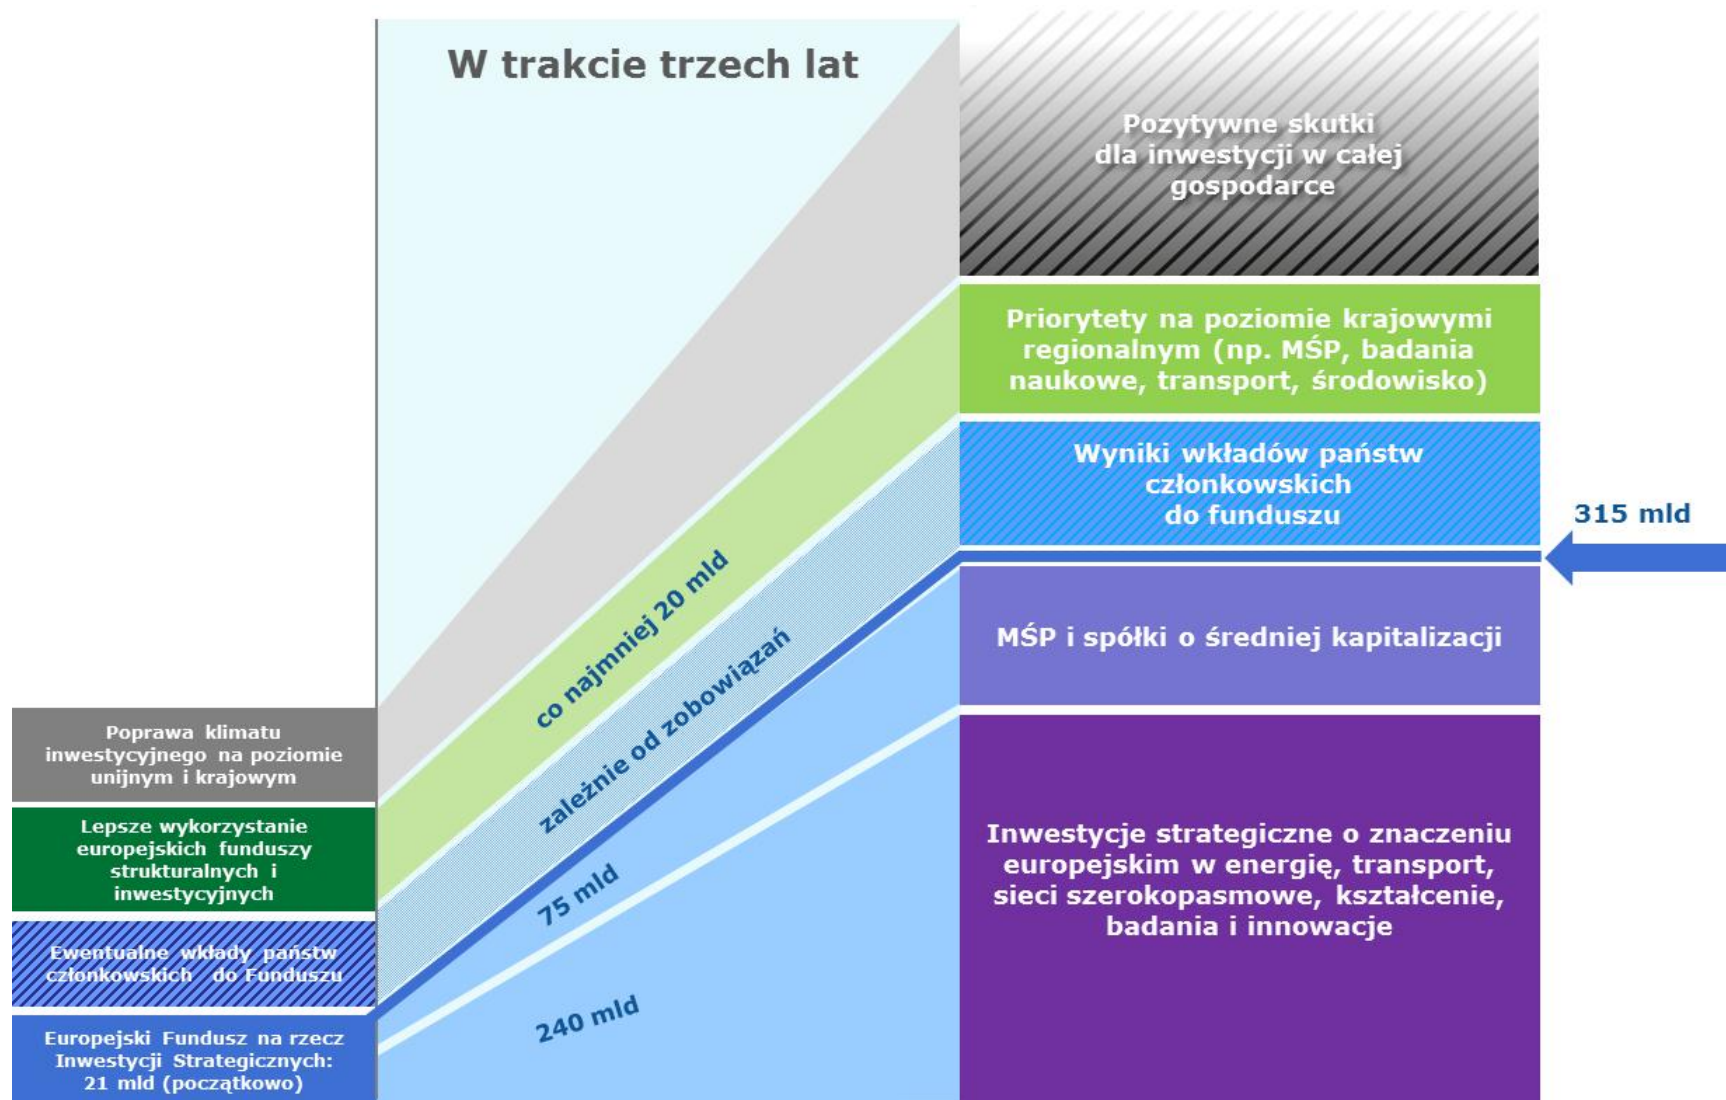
W trakcie trzech lat

Pozytywne skutki dla inwestycji w całej gospodarce

Priorytety na poziomie krajowymi regionalnym (np. MŚP, badania naukowe, transport, środowisko)

Wyniki wkładów państw członkowskich do funduszu

315 mld

MŚP i spółki o średniej kapitalizacji

Inwestycje strategiczne o znaczeniu europejskim w energię, transport, sieci szerokopasmowe, kształcenie, badania i innowacje

co najmniej 20 mld

zależnie od zobowiązań

75 mld

240 mld

Poprawa klimatu inwestycyjnego na poziomie unijnym i krajowym

Lepsze wykorzystanie europejskich funduszy strukturalnych i inwestycyjnych

Ewentualne wkłady państw członkowskich do Funduszu

Europejski Fundusz na rzecz Inwestycji Strategicznych: 21 mld (początkowo)